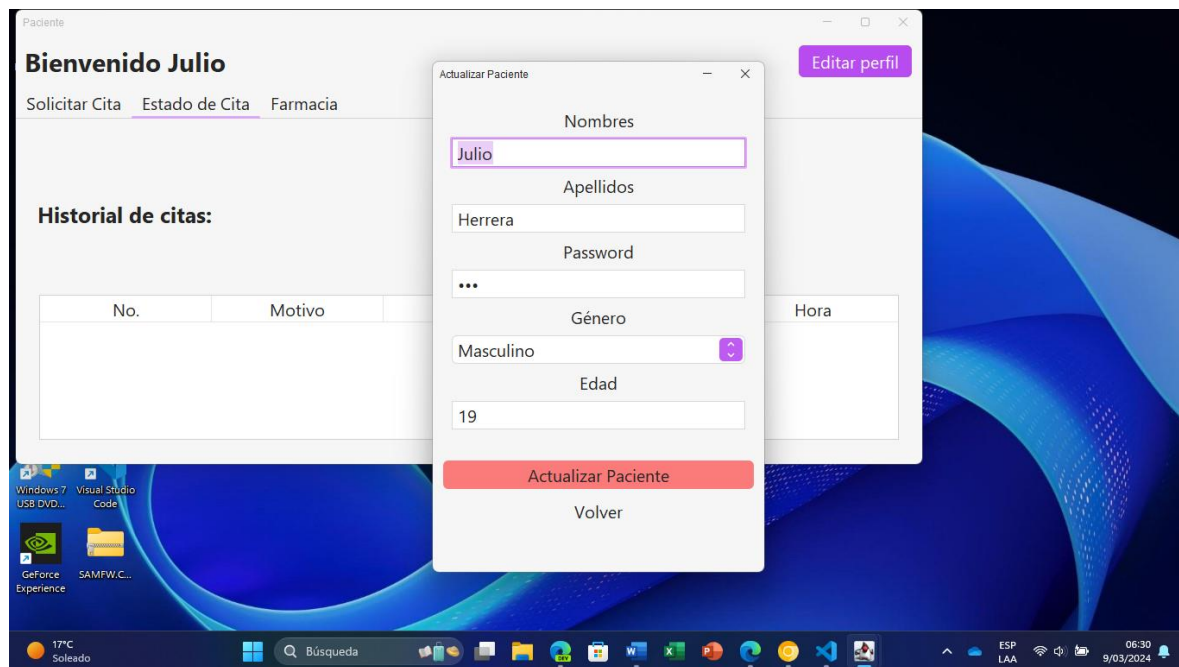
Paciente

Bienvenido Julio

Editar perfil

Solicitar Cita   Estado de Cita   Farmacia

Historial de citas:

| No. | Motivo | | Hora |
|---|---|---|---|

Actualizar Paciente

Nombres

Julio

Apellidos

Herrera

Password

•••

Género

Masculino

Edad

19

Actualizar Paciente

Volver

Windows 7 USB DVD...

Visual Studio Code

GeForce Experience

SAMFW.C...

17°C
Soleado

Búsqueda

ESP
LAA

06:30
9/03/2024